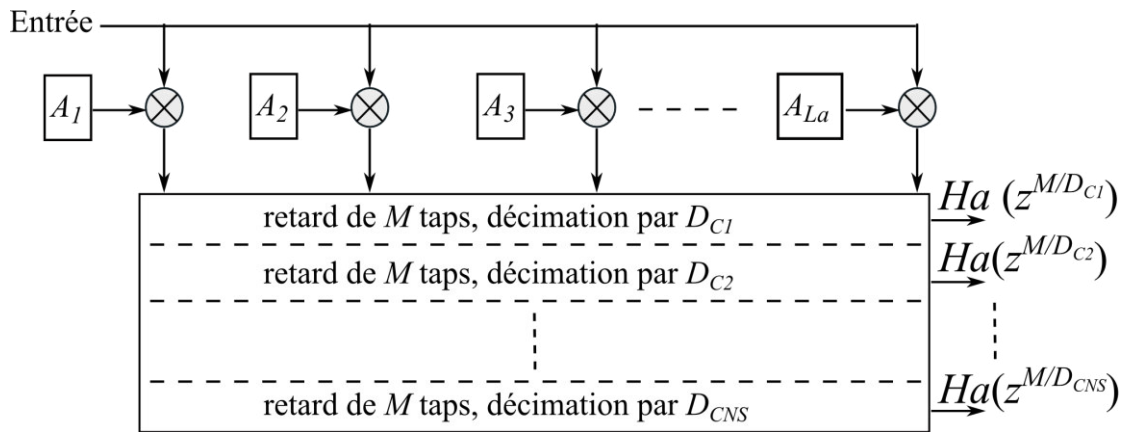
Entrée

$A_1$ $A_2$ $A_3$ $A_{La}$

retard de $M$ taps, décimation par $D_{C1}$

retard de $M$ taps, décimation par $D_{C2}$

retard de $M$ taps, décimation par $D_{CNS}$

$Ha\ (z^{M/D_{C1}})$

$Ha(z^{M/D_{C2}})$

$Ha(z^{M/D_{CNS}})$